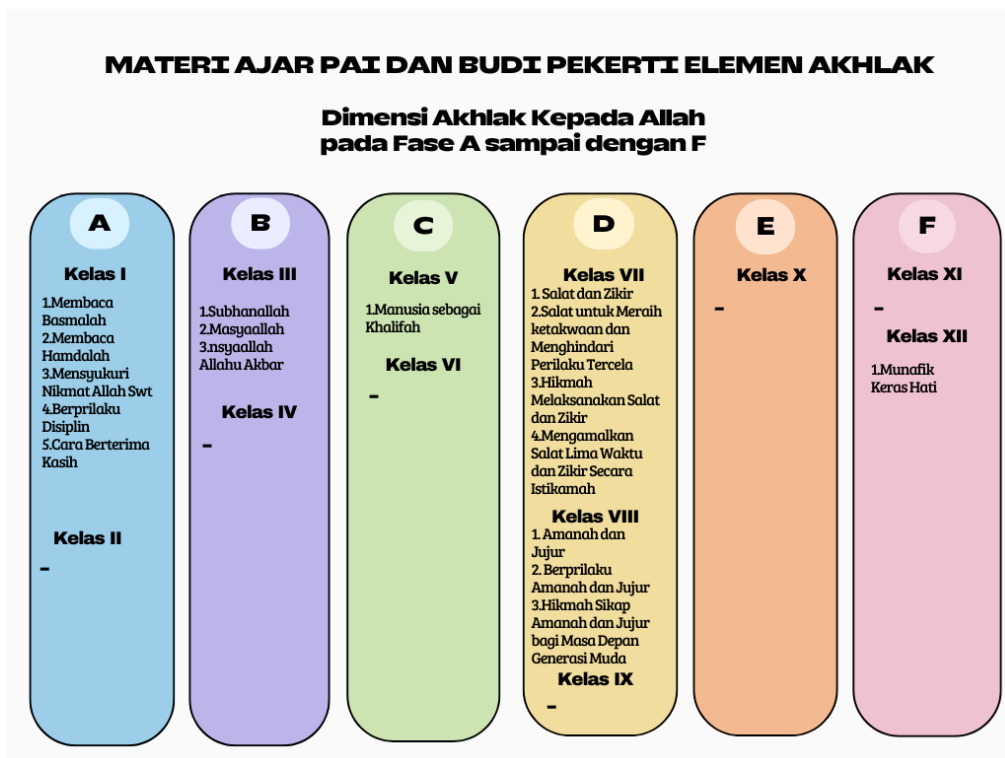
MATERI AJAR PAI DAN BUDI PEKERTI ELEMEN AKHLAK

Dimensi Akhlak Kepada Allah pada Fase A sampai dengan F

A

Kelas I

1.Membaca Basmalah
2.Membaca Hamdalah
3.Mensyukuri Nikmat Allah Swt
4.Berprilaku Disiplin
5.Cara Berterima Kasih

Kelas II

-

B

Kelas III

1.Subhanallah
2.Masyaallah
3.nsyaallah Allahu Akbar

Kelas IV

-

C

Kelas V

1.Manusia sebagai Khalifah

Kelas VI

-

D

Kelas VII

1. Salat dan Zikir
2.Salat untuk Meraih ketakwaan dan Menghindari Perilaku Tercela
3.Hikmah Melaksanakan Salat dan Zikir
4.Mengamalkan Salat Lima Waktu dan Zikir Secara Istikamah

Kelas VIII

1. Amanah dan Jujur
2. Berprilaku Amanah dan Jujur
3.Hikmah Sikap Amanah dan Jujur bagi Masa Depan Generasi Muda

Kelas IX

-

E

Kelas X

-

F

Kelas XI

-

Kelas XII

1.Munafik Keras Hati